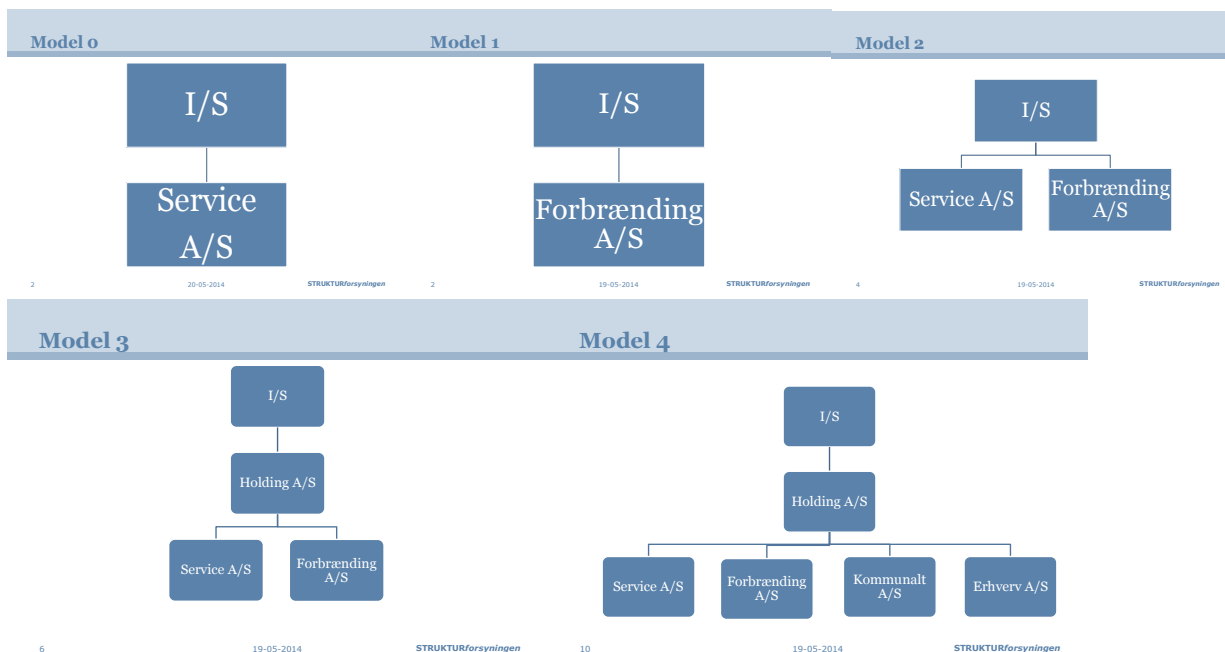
Model 0

I/S

Service A/S

2 20-05-2014 STRUKTURforsyningen

Model 1

I/S

Forbrænding A/S

2 19-05-2014 STRUKTURforsyningen

Model 2

I/S

Service A/S

Forbrænding A/S

4 19-05-2014 STRUKTURforsyningen

Model 3

I/S

Holding A/S

Service A/S

Forbrænding A/S

6 19-05-2014 STRUKTURforsyningen

Model 4

I/S

Holding A/S

Service A/S

Forbrænding A/S

Kommunalt A/S

Erhverv A/S

10 19-05-2014 STRUKTURforsyningen